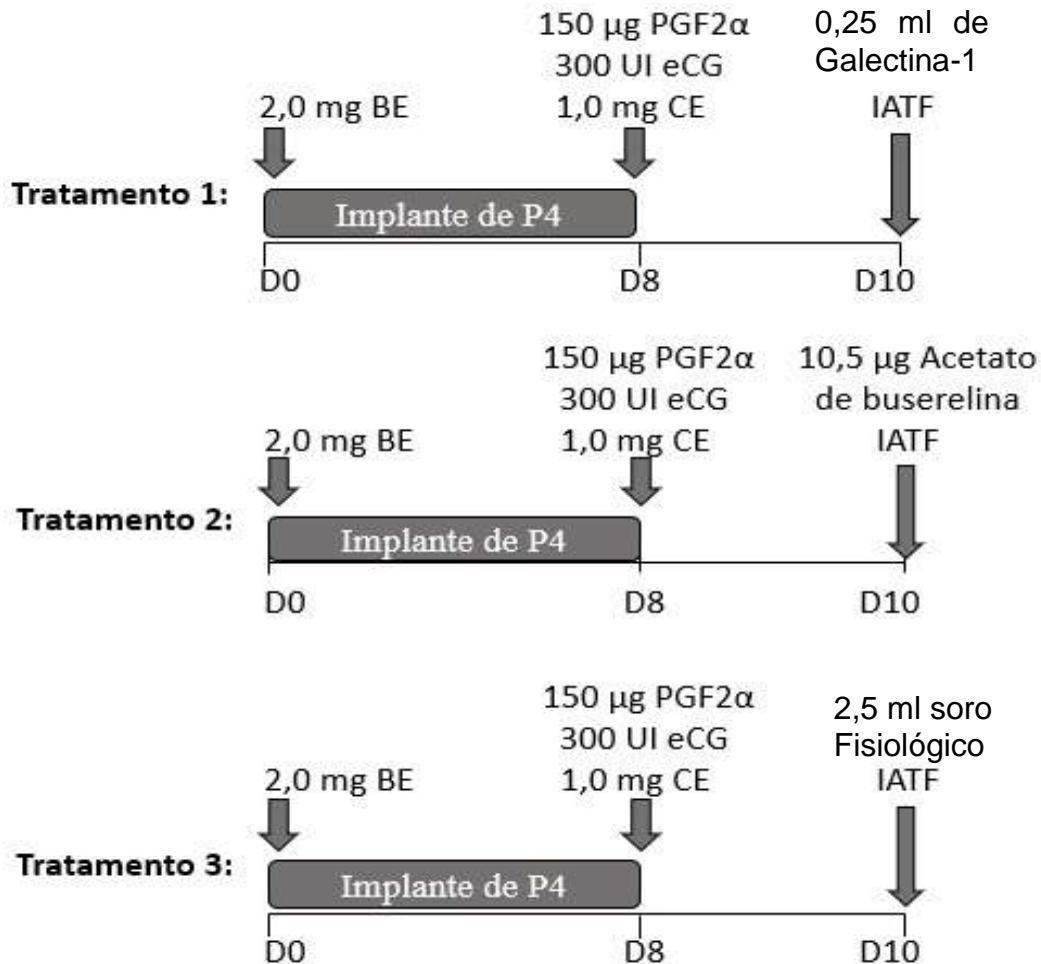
150 µg PGF2α
300 UI eCG
1,0 mg CE

0,25 ml de Galectina-1
IATF

2,0 mg BE

Tratamento 1:

Implante de P4

D0
D8
D10

150 µg PGF2α
300 UI eCG
1,0 mg CE

10,5 µg Acetato de buserelina
IATF

2,0 mg BE

Tratamento 2:

Implante de P4

D0
D8
D10

150 µg PGF2α
300 UI eCG
1,0 mg CE

2,5 ml soro Fisiológico
IATF

2,0 mg BE

Tratamento 3:

Implante de P4

D0
D8
D10